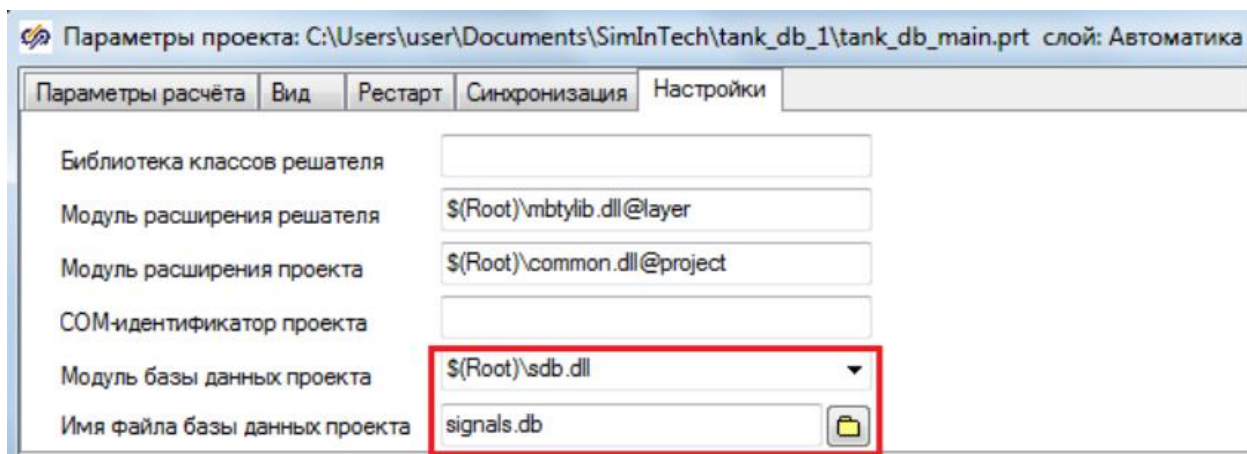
Параметры проекта: C:\Users\user\Documents\SimInTech\tank_db_1\tank_db_main.prt слой: Автоматика

Параметры расчёта | Вид | Рестарт | Синхронизация | Настройки

Библиотека классов решателя

Модуль расширения решателя $(Root)\mbtylib.dll@layer

Модуль расширения проекта $(Root)\common.dll@project

COM-идентификатор проекта

Модуль базы данных проекта $(Root)\sdb.dll

Имя файла базы данных проекта signals.db